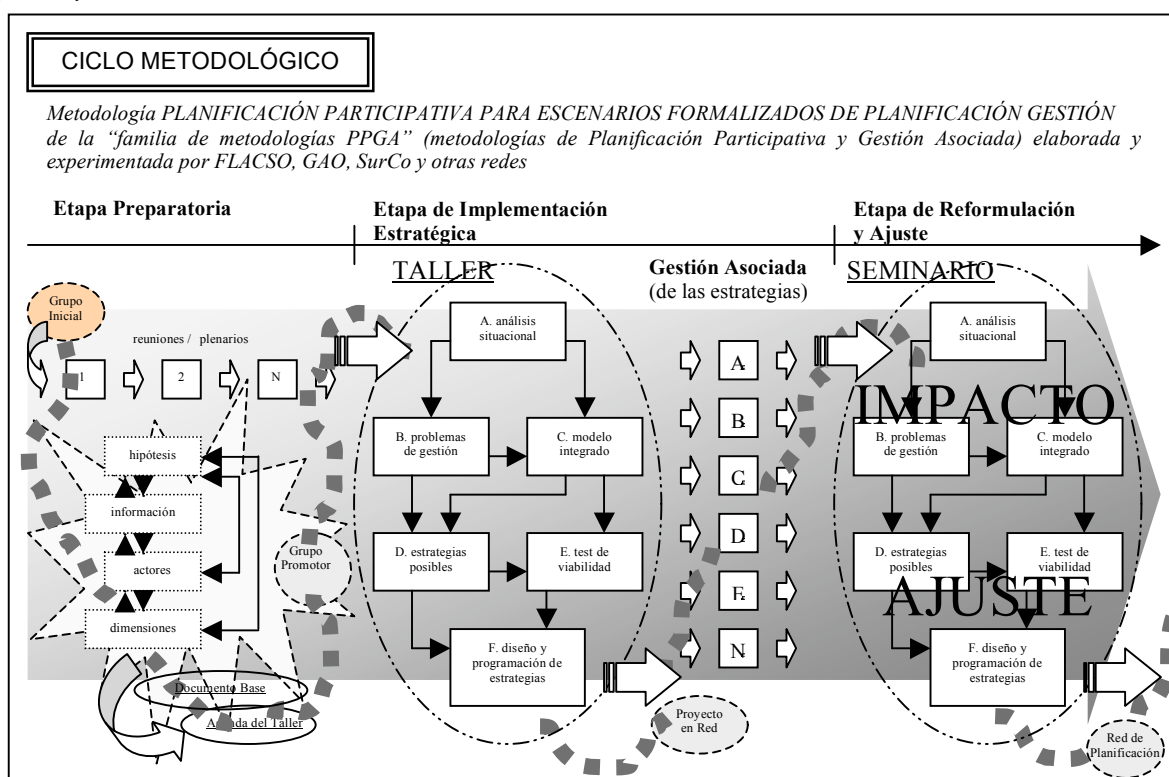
CICLO METODOLÓGICO

*Metodología PLANIFICACIÓN PARTICIPATIVA PARA ESCENARIOS FORMALIZADOS DE PLANIFICACIÓN GESTIÓN de la "familia de metodologías PPGA" (metodologías de Planificación Participativa y Gestión Asociada) elaborada y experimentada por FLACSO, GAO, SurCo y otras redes*

**Etapa Preparatoria**

**Etapa de Implementación Estratégica**

**Etapa de Reformulación y Ajuste**

Grupo Inicial

reuniones / plenarios

1

2

N

hipótesis

información

actores

dimensiones

Grupo Promotor

Documento Base

Agenda del Taller

TALLER

A. análisis situacional

B. problemas de gestión

C. modelo integrado

D. estrategias posibles

E. test de viabilidad

F. diseño y programación de estrategias

Proyecto en Red

**Gestión Asociada**
(de las estrategias)

A

B

C

D

E

N

SEMINARIO

A. análisis situacional

IMPACTO

B. problemas de gestión

C. modelo integrado

D. estrategias posibles

E. test de viabilidad

AJUSTE

F. diseño y programación de estrategias

Red de Planificación